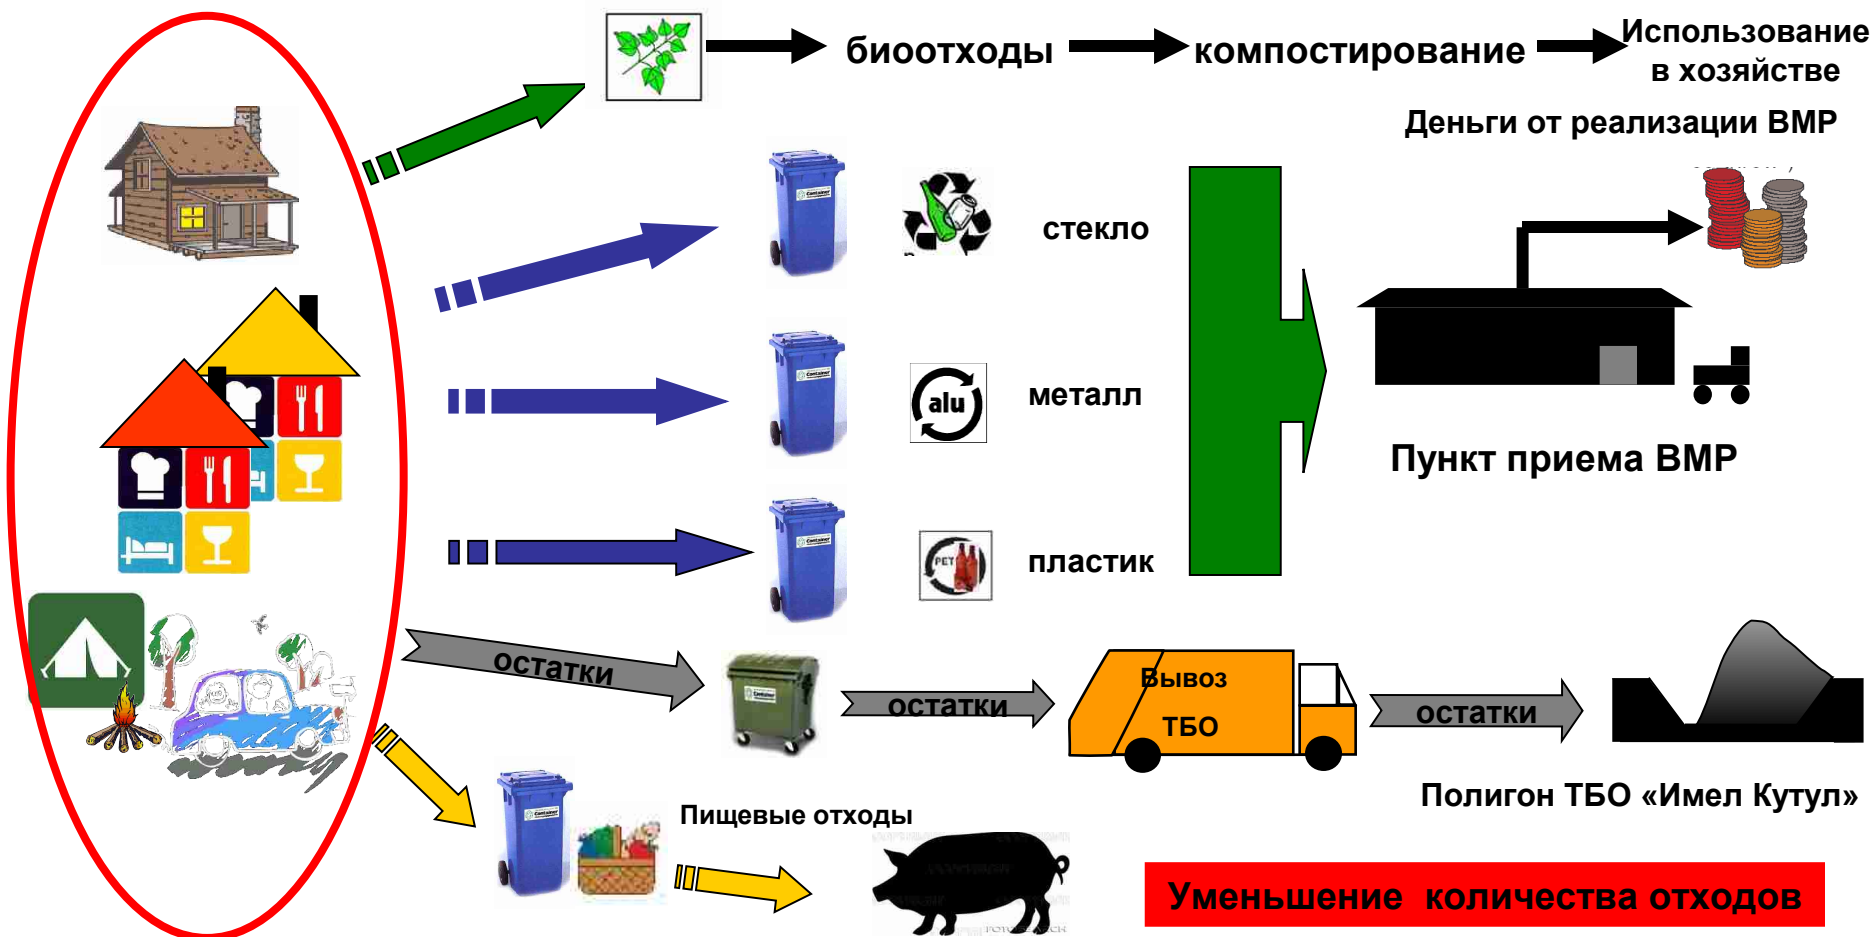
биоотходы

компостирование

Использование в хозяйстве

Деньги от реализации ВМР

стекло

металл

alu

пластик

PET

Пункт приема ВМР

остатки

остатки

Вывоз ТБО

остатки

Полигон ТБО «Имел Кутул»

Пищевые отходы

Уменьшение количества отходов